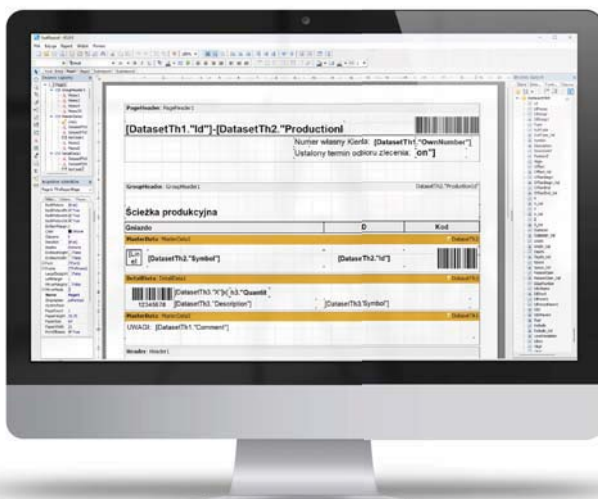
PageHeader: PageHeader1

[DatasetTh1."Id"]-[DatasetTh2."ProductionI

Numer własny Klienta: [DatasetTh1."OwnNumber"]
Ustalony termin odbioru zlecenia: on"]

GroupHeader: GroupHeader1

DatasetTh2."ProductionId"

Ścieżka produkcyjna

| Gniazdo | D | Kod |
|---|---|---|

MasterData: MasterData2

DatasetTh2

[DatasetTh2."Symbol"]

[DatasetTh2."Id"]

DetailData: DetailData1

DatasetTh3

[DatasetTh3."X"]x[...h3."Quantit

12345678

[DatasetTh3."Description"]

[DatasetTh3."Symbol"]

MasterData: MasterData3

DatasetTh1

UWAGI: [DatasetTh1."Comment"]

Header: Header1